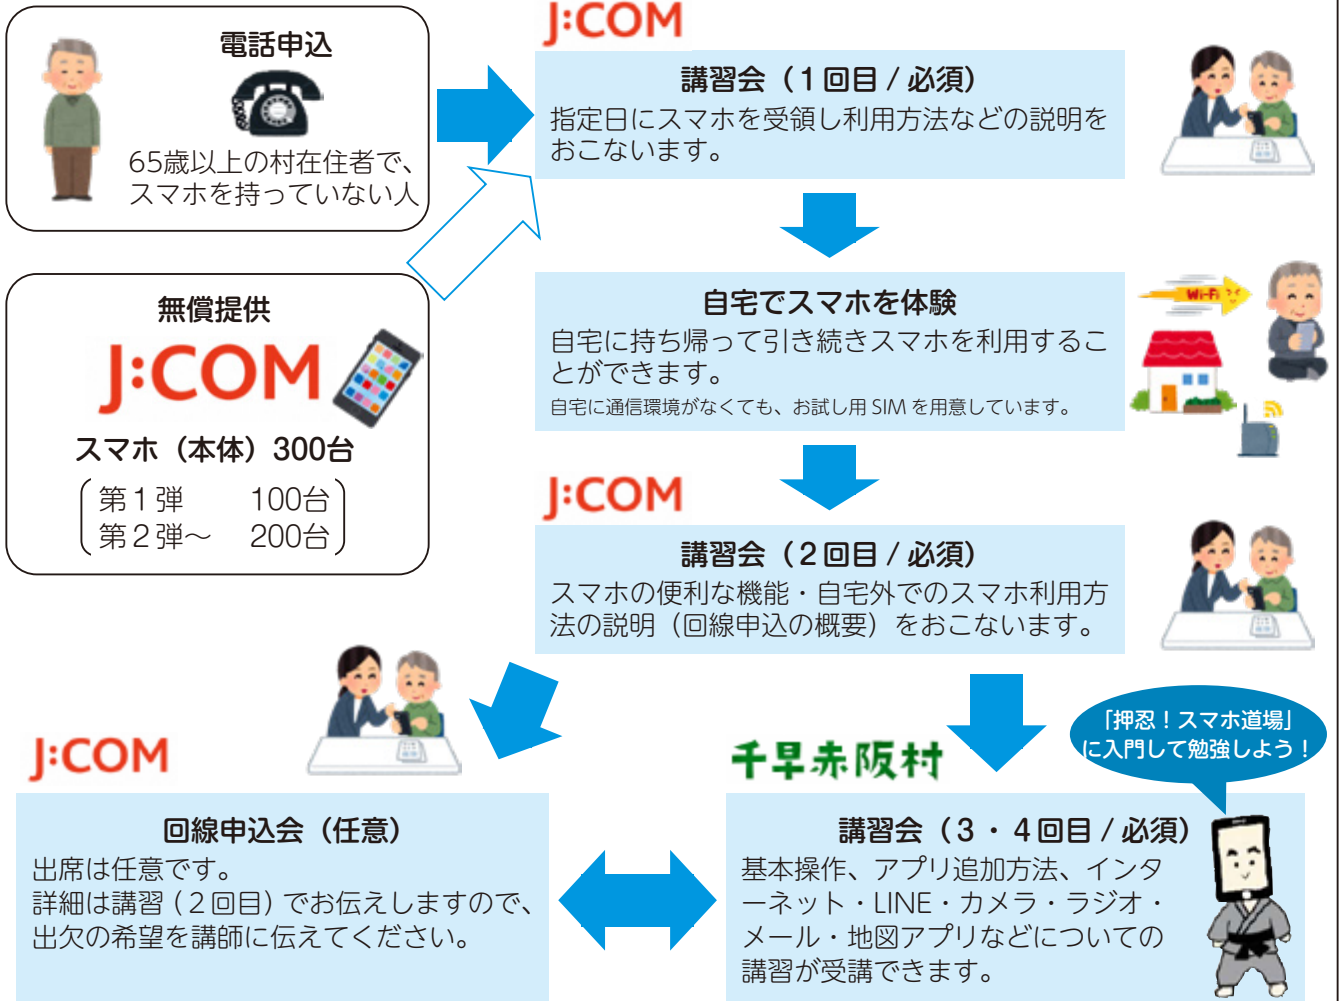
電話申込

65歳以上の村在住者で、スマホを持っていない人

無償提供

J:COM

スマホ（本体）300台

第１弾　100台
第２弾〜　200台

J:COM

講習会（１回目 / 必須）
指定日にスマホを受領し利用方法などの説明をおこないます。

自宅でスマホを体験
自宅に持ち帰って引き続きスマホを利用することができます。
自宅に通信環境がなくても、お試し用 SIM を用意しています。

Wi-Fi

J:COM

講習会（２回目 / 必須）
スマホの便利な機能・自宅外でのスマホ利用方法の説明（回線申込の概要）をおこないます。

J:COM

回線申込会（任意）
出席は任意です。
詳細は講習（２回目）でお伝えしますので、出欠の希望を講師に伝えてください。

千早赤阪村

「押忍！スマホ道場」に入門して勉強しよう！

講習会（３・４回目 / 必須）
基本操作、アプリ追加方法、インターネット・LINE・カメラ・ラジオ・メール・地図アプリなどについての講習が受講できます。